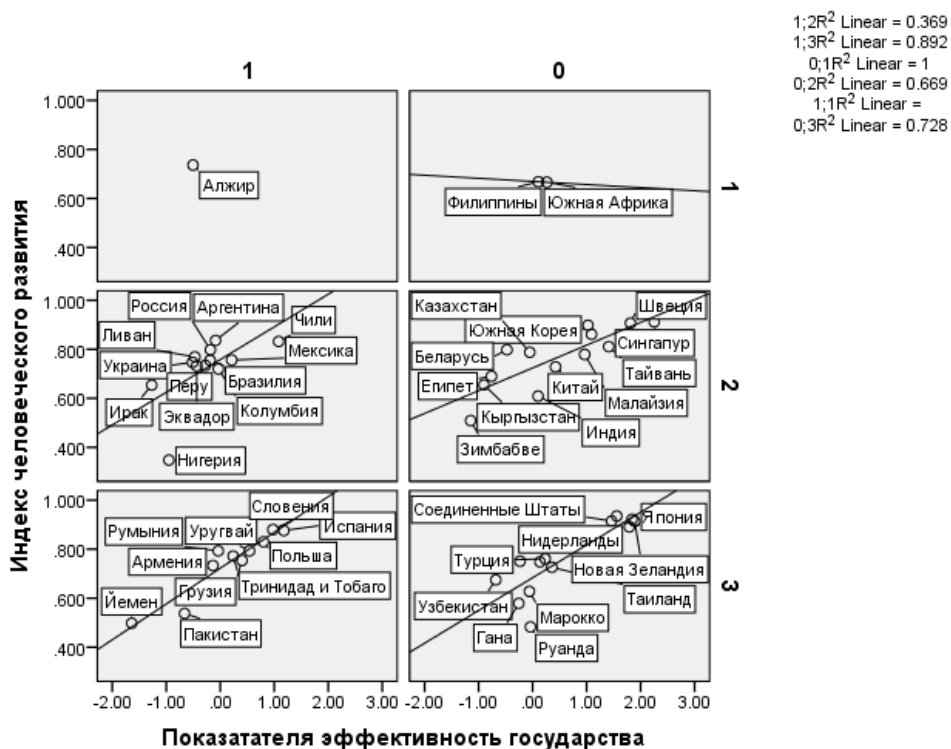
1;2R$^2$ Linear = 0.369
1;3R$^2$ Linear = 0.892
0;1R$^2$ Linear = 1
0;2R$^2$ Linear = 0.669
1;1R$^2$ Linear =
0;3R$^2$ Linear = 0.728

1

0

1.000
.800
.600
.400

Алжир

Филиппины
Южная Африка

1

Индекс человеческого развития

1.000
.800
.600
.400

Россия
Аргентина
Ливан
Чили
Мексика
Украина
Перу
Бразилия
Ирак
Эквадор
Колумбия
Нигерия

Казахстан
Швеция
Южная Корея
Беларусь
Сингапур
Египет
Китай
Тайвань
Кыргызстан
Малайзия
Индия
Зимбабве

2

1.000
.800
.600
.400

Словения
Румыния
Уругвай
Испания
Армения
Польша
Грузия
Тринидад и Тобаго
Йемен
Пакистан

Соединенные Штаты
Япония
Нидерланды
Турция
Новая Зеландия
Таиланд
Узбекистан
Марокко
Гана
Руанда

3

-2.00 -1.00 .00 1.00 2.00 3.00 -2.00 -1.00 .00 1.00 2.00 3.00

Показатателя эффективность государства